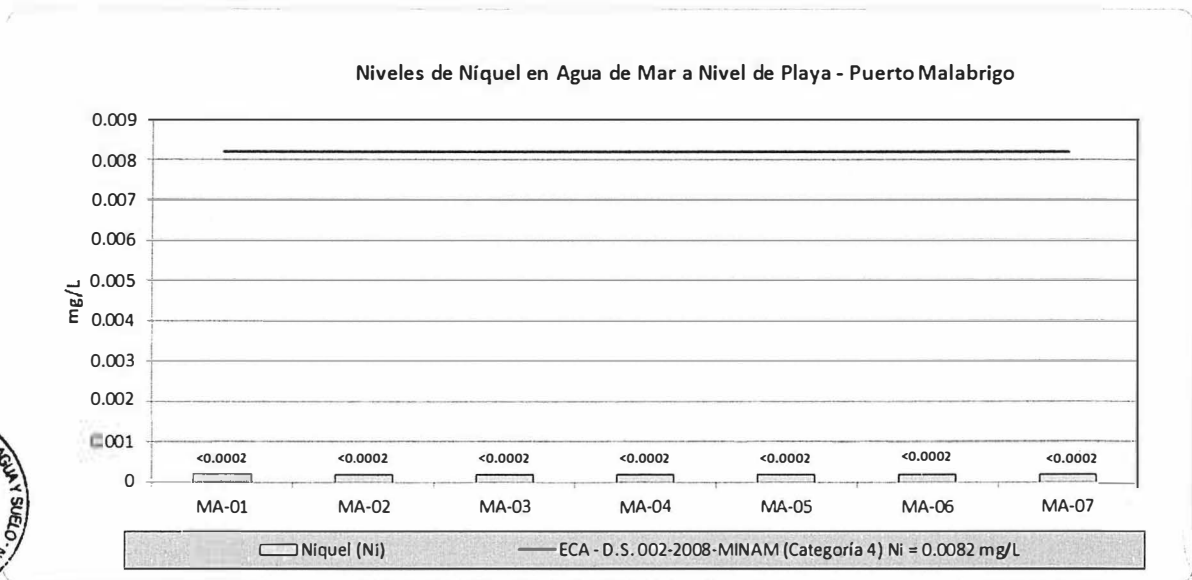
Niveles de Níquel en Agua de Mar a Nivel de Playa - Puerto Malabrigo

0.009
0.008
0.007
0.006
0.005
0.004
0.003
0.002
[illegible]001
0

mg/L

<0.0002 <0.0002 <0.0002 <0.0002 <0.0002 <0.0002 <0.0002

MA-01 MA-02 MA-03 MA-04 MA-05 MA-06 MA-07

Niquel (Ni)
ECA - D.S. 002-2008-MINAM (Categoría 4) Ni = 0.0082 mg/L

AGUA Y SUELO